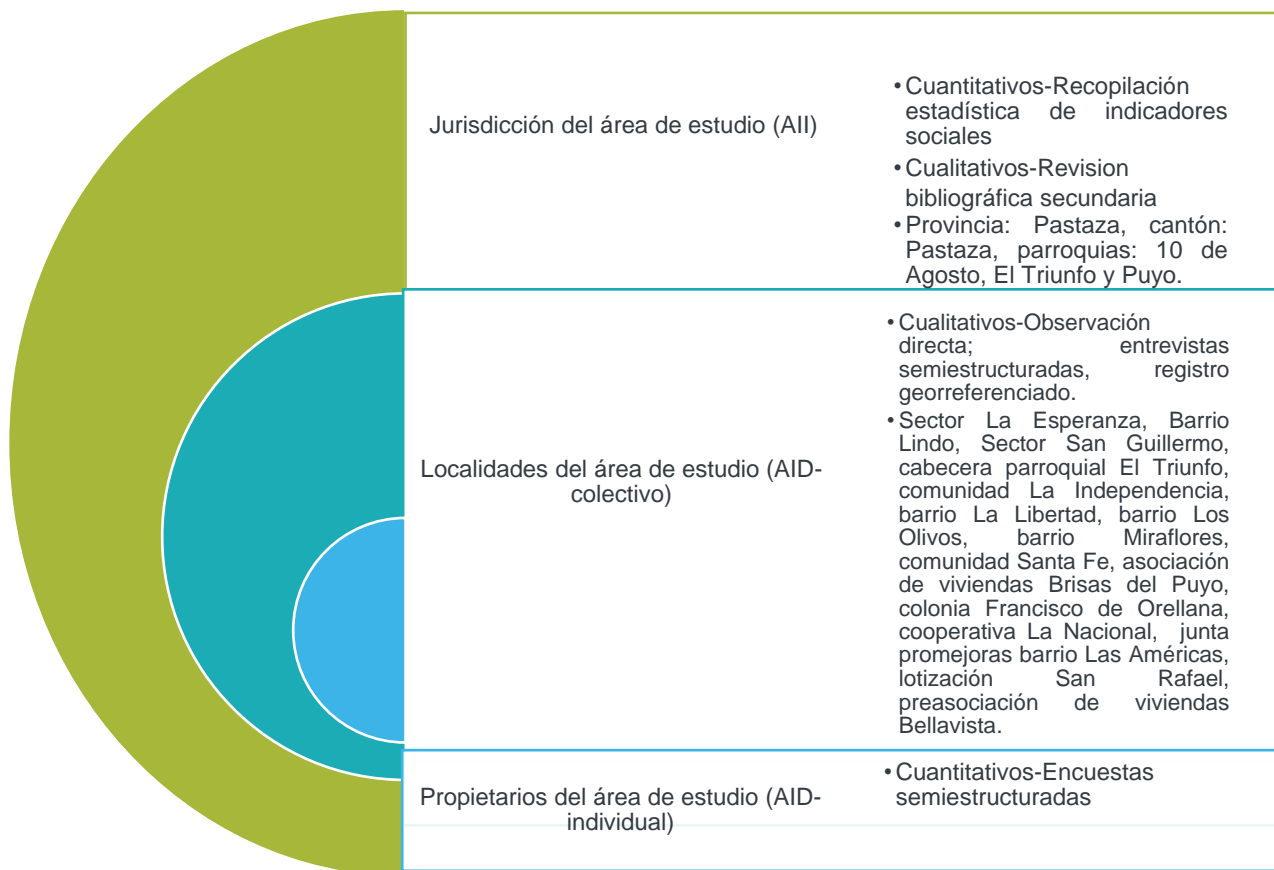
Jurisdicción del área de estudio (AII)

- Cuantitativos-Recopilación estadística de indicadores sociales
- Cualitativos-Revision bibliográfica secundaria
- Provincia: Pastaza, cantón: Pastaza, parroquias: 10 de Agosto, El Triunfo y Puyo.

Localidades del área de estudio (AID-colectivo)

- Cualitativos-Observación directa; entrevistas semiestructuradas, registro georreferenciado.
- Sector La Esperanza, Barrio Lindo, Sector San Guillermo, cabecera parroquial El Triunfo, comunidad La Independencia, barrio La Libertad, barrio Los Olivos, barrio Miraflores, comunidad Santa Fe, asociación de viviendas Brisas del Puyo, colonia Francisco de Orellana, cooperativa La Nacional, junta promejoras barrio Las Américas, lotización San Rafael, preasociación de viviendas Bellavista.

Propietarios del área de estudio (AID-individual)

- Cuantitativos-Encuestas semiestructuradas